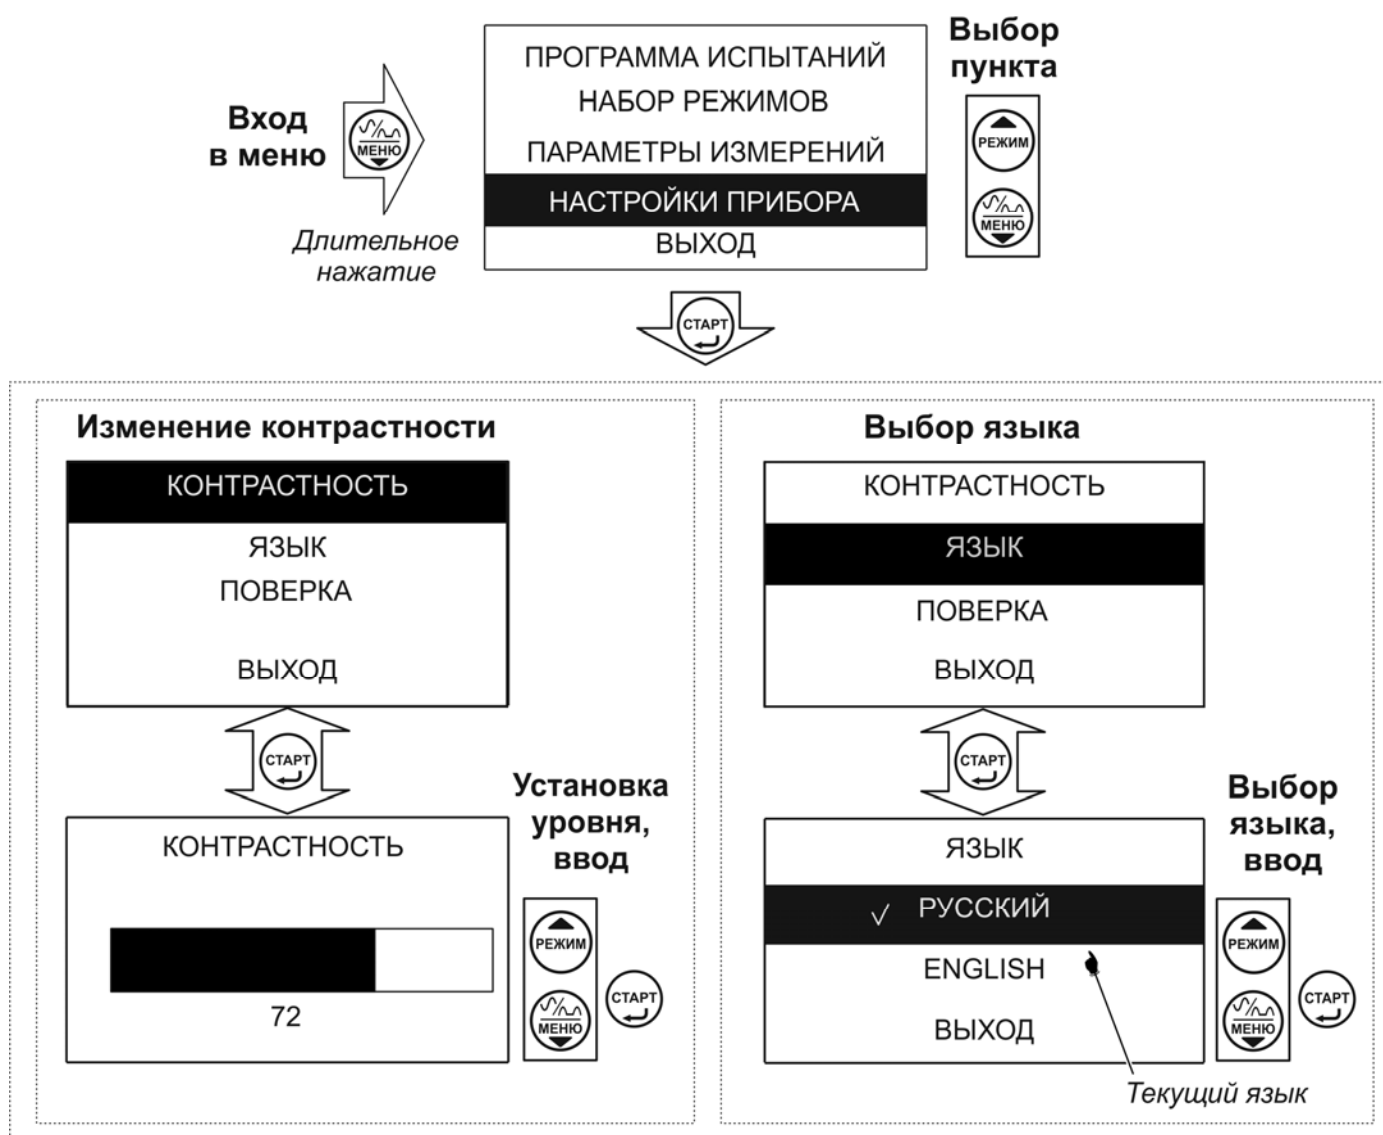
Вход в меню

МЕНЮ

Длительное нажатие

ПРОГРАММА ИСПЫТАНИЙ
НАБОР РЕЖИМОВ
ПАРАМЕТРЫ ИЗМЕРЕНИЙ
НАСТРОЙКИ ПРИБОРА
ВЫХОД

Выбор пункта

РЕЖИМ

МЕНЮ

СТАРТ

Изменение контрастности

КОНТРАСТНОСТЬ
ЯЗЫК
ПОВЕРКА
ВЫХОД

СТАРТ

КОНТРАСТНОСТЬ

72

Установка уровня, ввод

РЕЖИМ

МЕНЮ

СТАРТ

Выбор языка

КОНТРАСТНОСТЬ
ЯЗЫК
ПОВЕРКА
ВЫХОД

СТАРТ

ЯЗЫК
✓ РУССКИЙ
ENGLISH
ВЫХОД

Выбор языка, ввод

РЕЖИМ

МЕНЮ

СТАРТ

Текущий язык